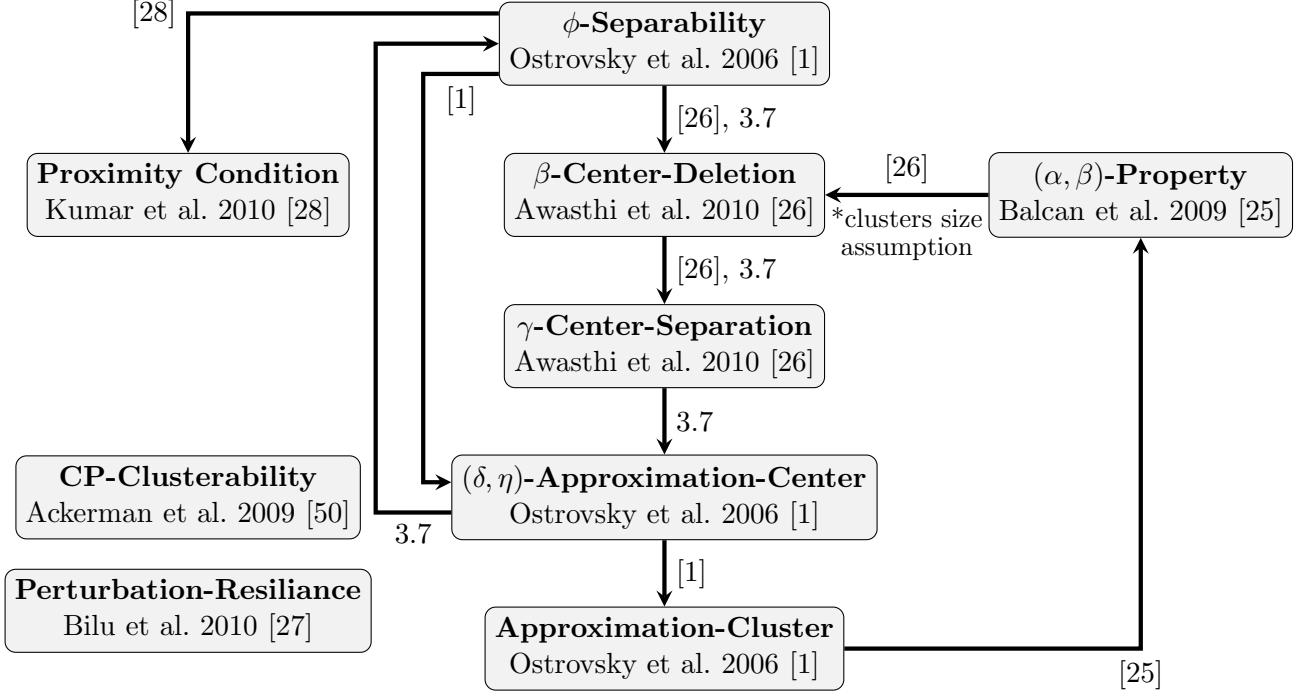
[28]

$\phi$-Separability
Ostrovsky et al. 2006 [1]

[1]

[26], 3.7

Proximity Condition
Kumar et al. 2010 [28]

$\beta$-Center-Deletion
Awasthi et al. 2010 [26]

[26]

*clusters size assumption

$(\alpha, \beta)$-Property
Balcan et al. 2009 [25]

[26], 3.7

$\gamma$-Center-Separation
Awasthi et al. 2010 [26]

3.7

CP-Clusterability
Ackerman et al. 2009 [50]

$(\delta, \eta)$-Approximation-Center
Ostrovsky et al. 2006 [1]

3.7

[1]

Perturbation-Resiliance
Bilu et al. 2010 [27]

Approximation-Cluster
Ostrovsky et al. 2006 [1]

[25]